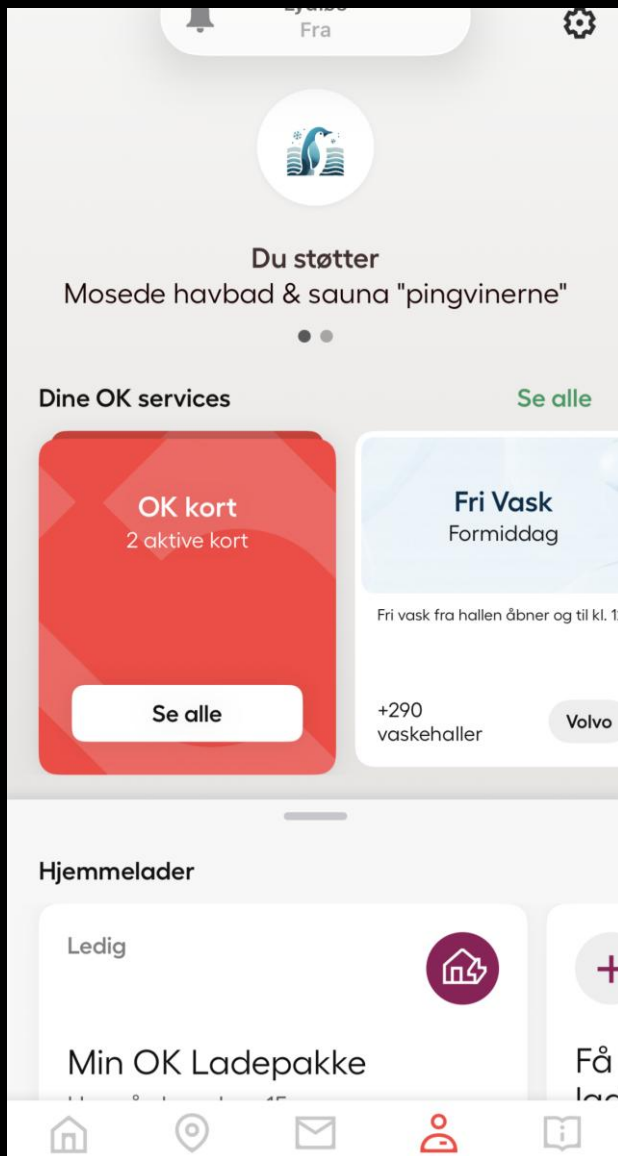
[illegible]
Fra

Du støtter
Mosede havbad & sauna "pingvinerne"

Dine OK services
Se alle

OK kort
2 aktive kort

Se alle

Fri Vask
Formiddag

Fri vask fra hallen åbner og til kl. 1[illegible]

+290
vaskehaller

Volvo

Hjemmelader

Ledig

Min OK Ladepakke

Få
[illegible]